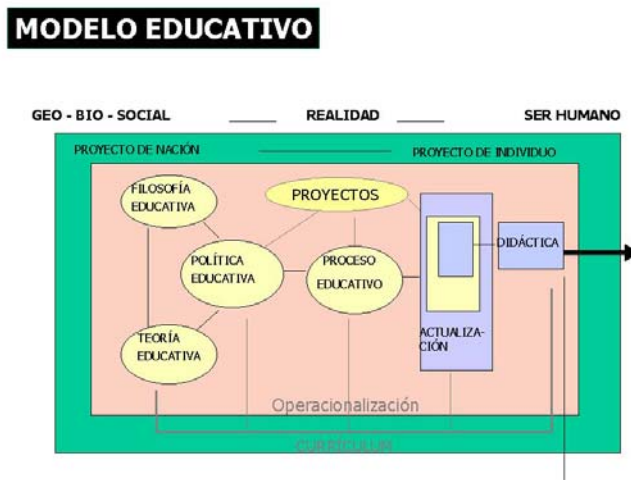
MODELO EDUCATIVO

GEO - BIO - SOCIAL ______ REALIDAD ______ SER HUMANO

PROYECTO DE NACIÓN

PROYECTO DE INDIVIDUO

FILOSOFÍA EDUCATIVA

PROYECTOS

POLÍTICA EDUCATIVA

PROCESO EDUCATIVO

DIDÁCTICA

TEORÍA EDUCATIVA

ACTUALIZACIÓN

Operacionalización

CURRÍCULUM